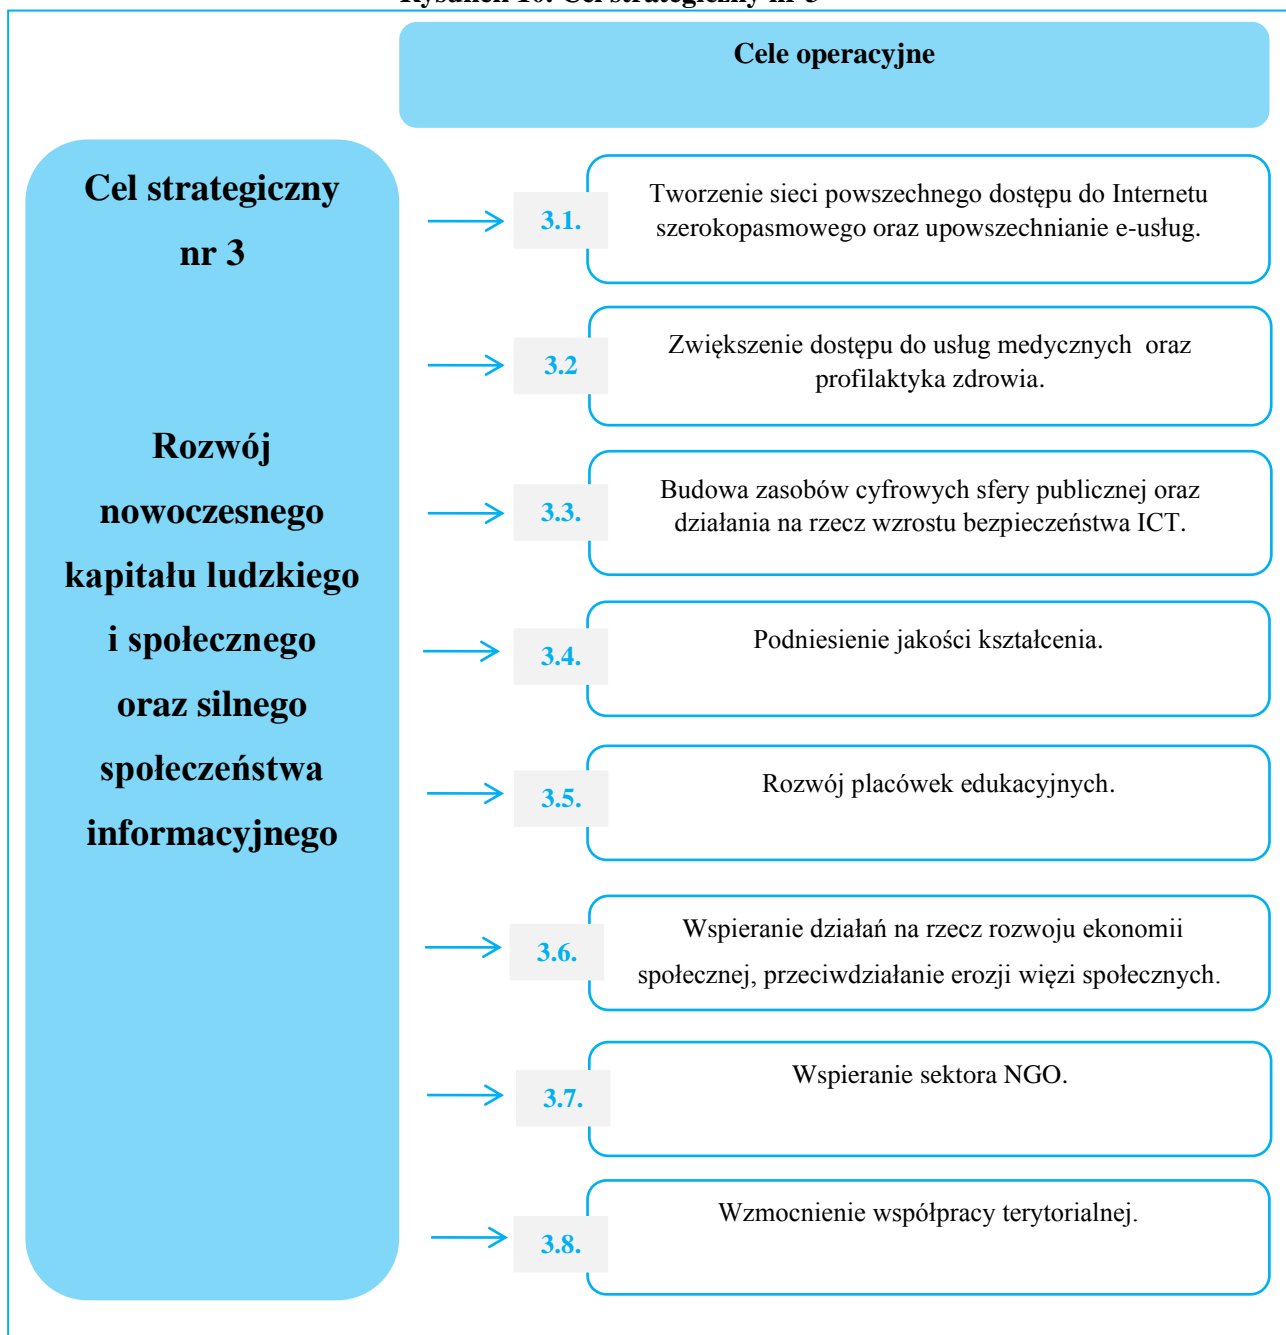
Rysunek 10. Cel strategiczny nr 3

Cele operacyjne

Cel strategiczny nr 3

Rozwój nowoczesnego kapitału ludzkiego i społecznego oraz silnego społeczeństwa informacyjnego

3.1. Tworzenie sieci powszechnego dostępu do Internetu szerokopasmowego oraz upowszechnianie e-usług.

3.2 Zwiększenie dostępu do usług medycznych oraz profilaktyka zdrowia.

3.3. Budowa zasobów cyfrowych sfery publicznej oraz działania na rzecz wzrostu bezpieczeństwa ICT.

3.4. Podniesienie jakości kształcenia.

3.5. Rozwój placówek edukacyjnych.

3.6. Wspieranie działań na rzecz rozwoju ekonomii społecznej, przeciwdziałanie erozji więzi społecznych.

3.7. Wspieranie sektora NGO.

3.8. Wzmocnienie współpracy terytorialnej.